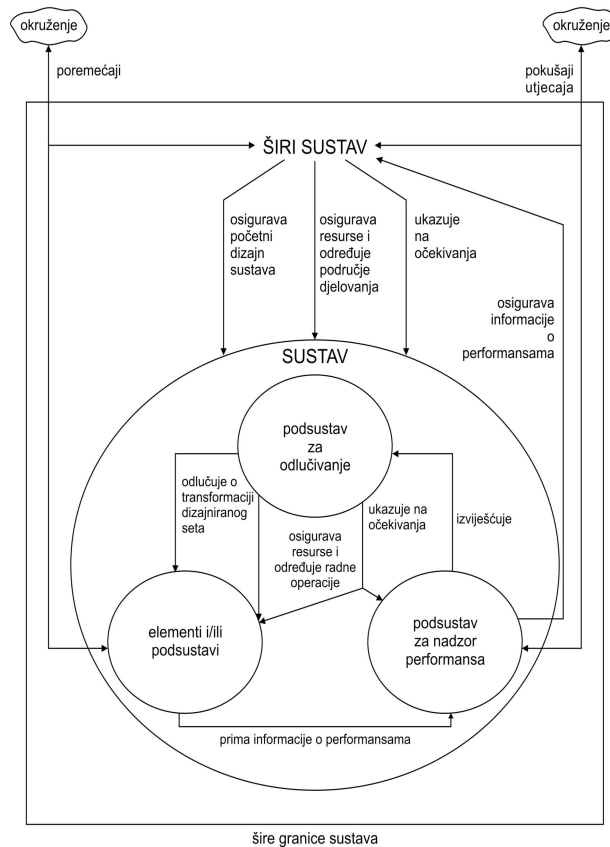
okruženje

okruženje

poremećaji

pokušaji utjecaja

ŠIRI SUSTAV

osigurava početni dizajn sustava

osigurava resurse i određuje područje djelovanja

ukazuje na očekivanja

osigurava informacije o performansama

SUSTAV

podsustav za odlučivanje

odlučuje o transformaciji dizajniranog seta

osigurava resurse i određuje radne operacije

ukazuje na očekivanja

izviješćuje

elementi i/ili podsustavi

podsustav za nadzor performansa

prima informacije o performansama

šire granice sustava